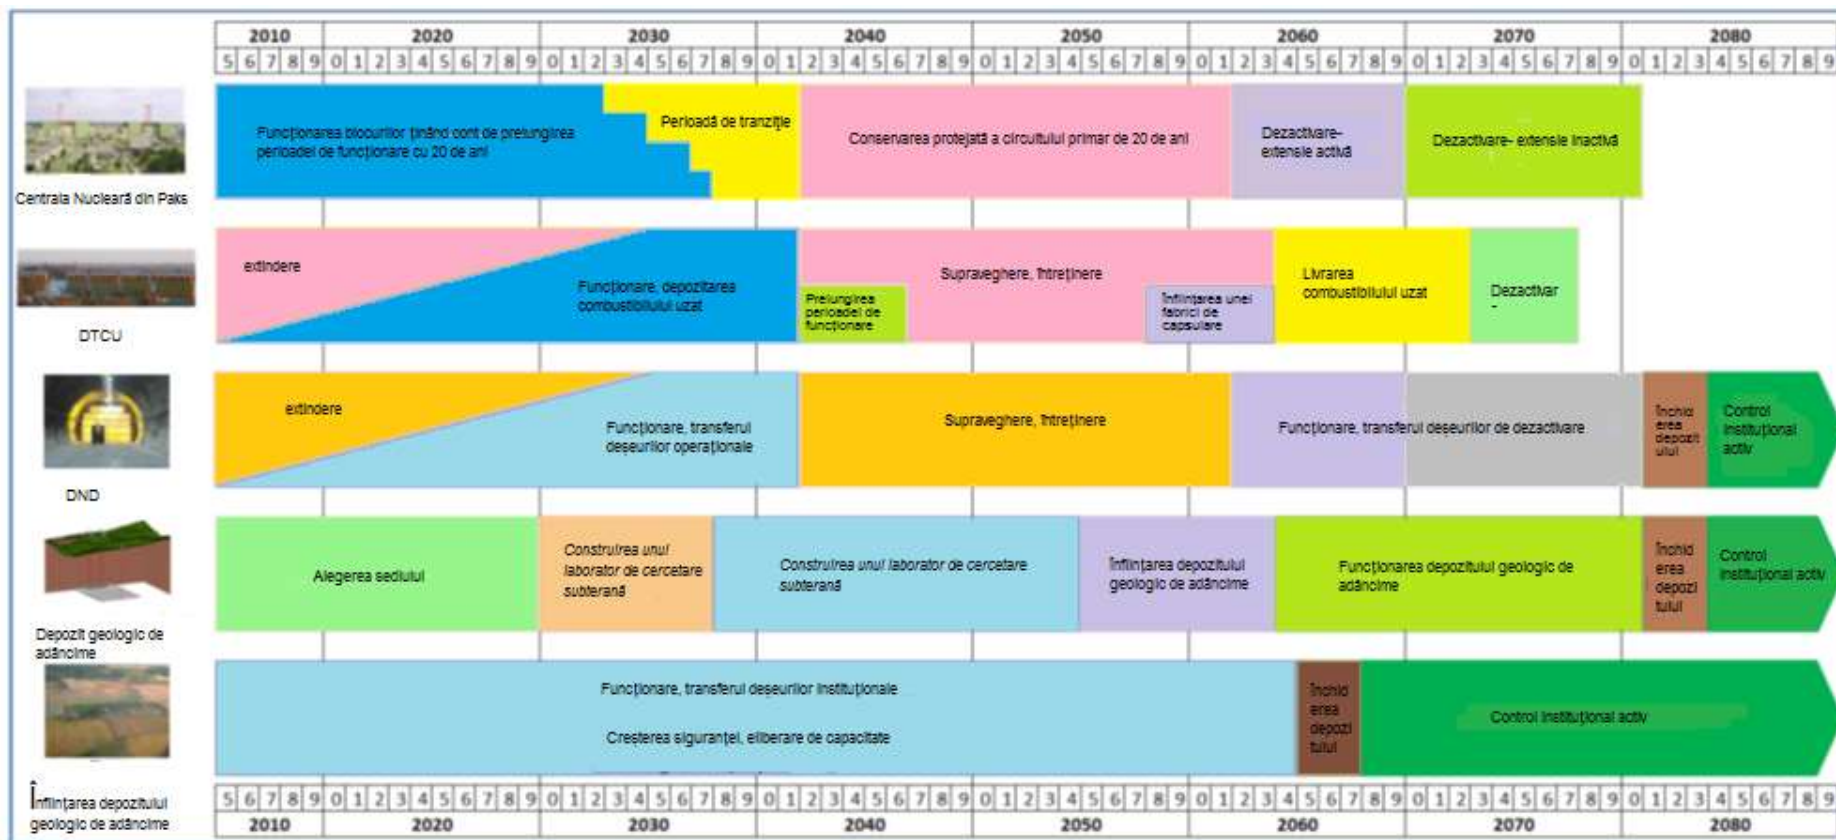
| 2010 | 2020 | 2030 | 2040 | 2050 | 2060 | 2070 | 2080 |
|---|---|---|---|---|---|---|---|

5 6 7 8 9 0 1 2 3 4 5 6 7 8 9 0 1 2 3 4 5 6 7 8 9 0 1 2 3 4 5 6 7 8 9 0 1 2 3 4 5 6 7 8 9 0 1 2 3 4 5 6 7 8 9 0 1 2 3 4 5 6 7 8 9 0 1 2 3 4 5 6 7 8 9

Centrala Nucleară din Paks

Funcționarea blocurilor ținând cont de prelungirea perioadei de funcționare cu 20 de ani

Perioadă de tranziție

Conservarea protejată a circuitului primar de 20 de ani

Dezactivare- extensie activă

Dezactivare- extensie inactivă

DTCU

extindere

Funcționare, depozitarea combustibilului uzat

Prelungirea perioadei de funcționare

Supraveghere, întreținere

Înființarea unei fabrici de capsulare

Livrarea combustibilului uzat

Dezactivar -

DND

extindere

Funcționare, transferul deșeurilor operaționale

Supraveghere, întreținere

Funcționare, transferul deșeurilor de dezactivare

Închiderea depozitului

Control instituțional activ

Depozit geologic de adâncime

Alegerea sediului

Construirea unui laborator de cercetare subterană

Construirea unui laborator de cercetare subterană

Înființarea depozitului geologic de adâncime

Funcționarea depozitului geologic de adâncime

Închiderea depozitului

Control instituțional activ

Înființarea depozitului geologic de adâncime

Funcționare, transferul deșeurilor instituționale

Creșterea siguranței, eliberare de capacitate

Închiderea depozitului

Control instituțional activ

5 6 7 8 9 0 1 2 3 4 5 6 7 8 9 0 1 2 3 4 5 6 7 8 9 0 1 2 3 4 5 6 7 8 9 0 1 2 3 4 5 6 7 8 9 0 1 2 3 4 5 6 7 8 9 0 1 2 3 4 5 6 7 8 9 0 1 2 3 4 5 6 7 8 9

| 2010 | 2020 | 2030 | 2040 | 2050 | 2060 | 2070 | 2080 |
|---|---|---|---|---|---|---|---|